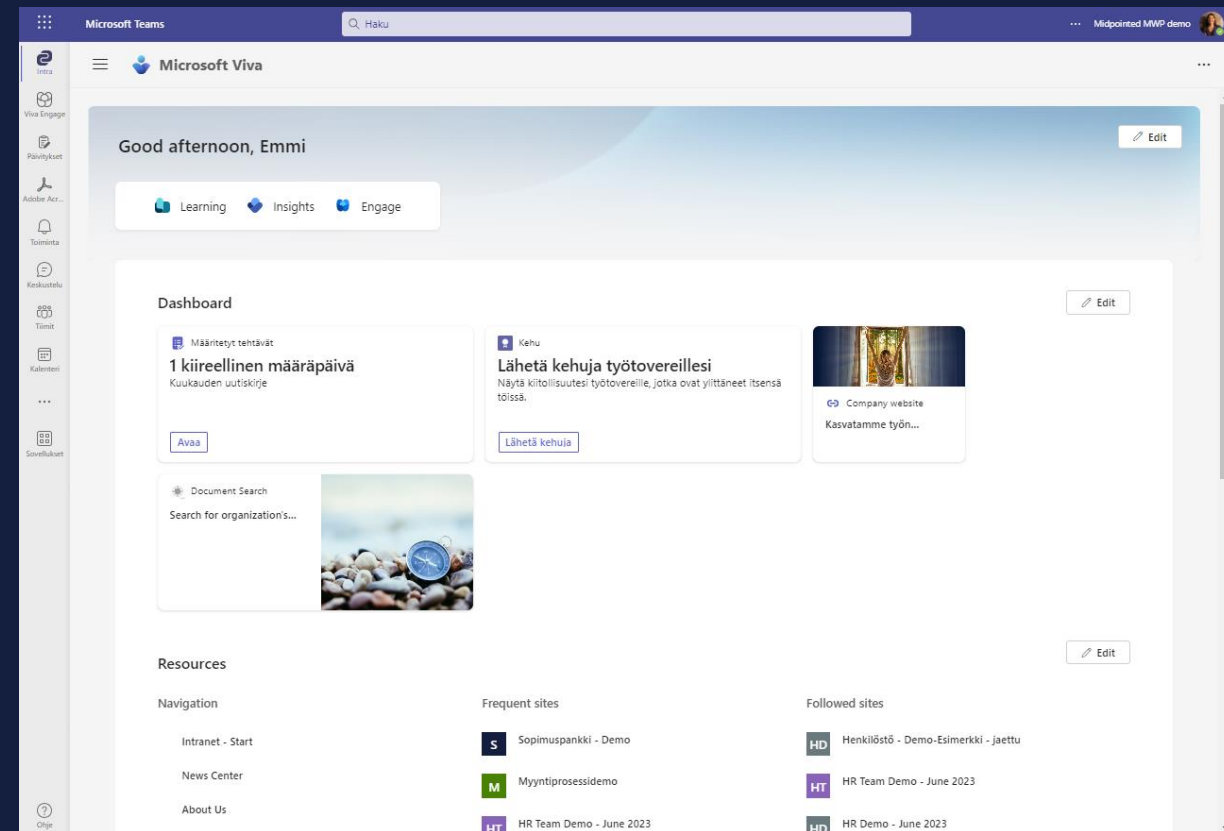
Microsoft Teams
Haku
... Midpointed MWP demo

Intra
Viva Engage
Päivitykset
Adobe Acr...
Toiminta
Keskustelu
Tiimit
Kalenteri
...
Sovellukset
Ohje

Microsoft Viva
...

Good afternoon, Emmi
Edit

Learning Insights Engage

Dashboard
Edit

Määritetyt tehtävät
1 kiireellinen määräpäivä
Kuukauden uutiskirje
Avaa

Kehu
Lähetä kehuja työtovereillesi
Näytä kiitollisuutesi työtovereille, jotka ovat ylittäneet itsensä töissä.
Lähetä kehuja

Company website
Kasvatamme työn...

Document Search
Search for organization's...

Resources
Edit

Navigation
Intranet - Start
News Center
About Us

Frequent sites
S Sopimuspankki - Demo
M Myyntiprosessidemo
HT HR Team Demo - June 2023

Followed sites
HD Henkilöstö - Demo-Esimerkki - jaettu
HT HR Team Demo - June 2023
HD HR Demo - June 2023